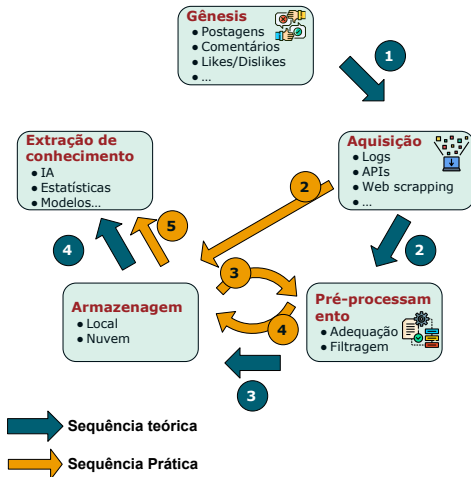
Gênesis
● Postagens
● Comentários
● Likes/Dislikes
● ...

1

Aquisição
● Logs
● APIs
● Web scrapping
● ...

Extração de conhecimento
● IA
● Estatísticas
● Modelos...

2

2

5

4

3

Armazenagem
● Local
● Nuvem

Pré-processamento
● Adequação
● Filtragem

4

3

Sequência teórica

Sequência Prática